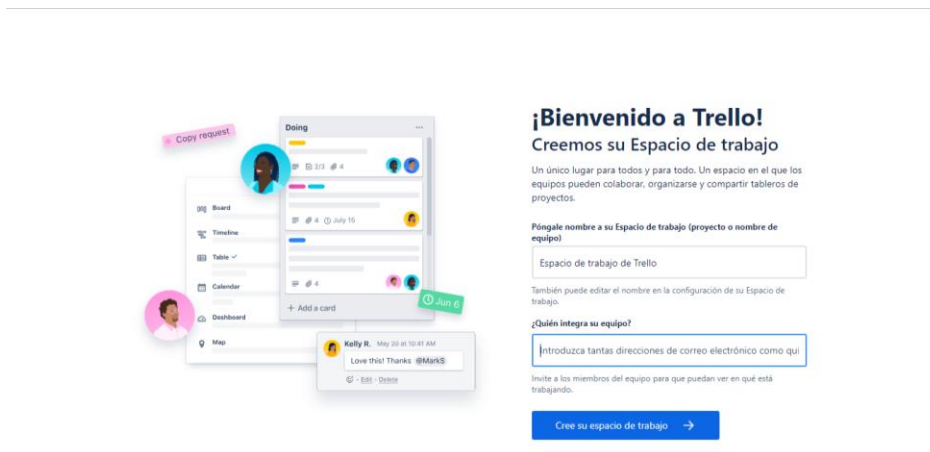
Copy request

Doing

2/3 4

4 July 15

4

+ Add a card

Jun 6

Board

Timeline

Table ✓

Calendar

Dashboard

Map

Kelly R. May 20 at 10:41 AM

Love this! Thanks @MarkS

- Edit - Delete

¡Bienvenido a Trello!

Creemos su Espacio de trabajo

Un único lugar para todos y para todo. Un espacio en el que los equipos pueden colaborar, organizarse y compartir tableros de proyectos.

Póngale nombre a su Espacio de trabajo (proyecto o nombre de equipo)

Espacio de trabajo de Trello

También puede editar el nombre en la configuración de su Espacio de trabajo.

¿Quién integra su equipo?

Introduzca tantas direcciones de correo electrónico como qui

Invite a los miembros del equipo para que puedan ver en qué está trabajando.

Cree su espacio de trabajo →